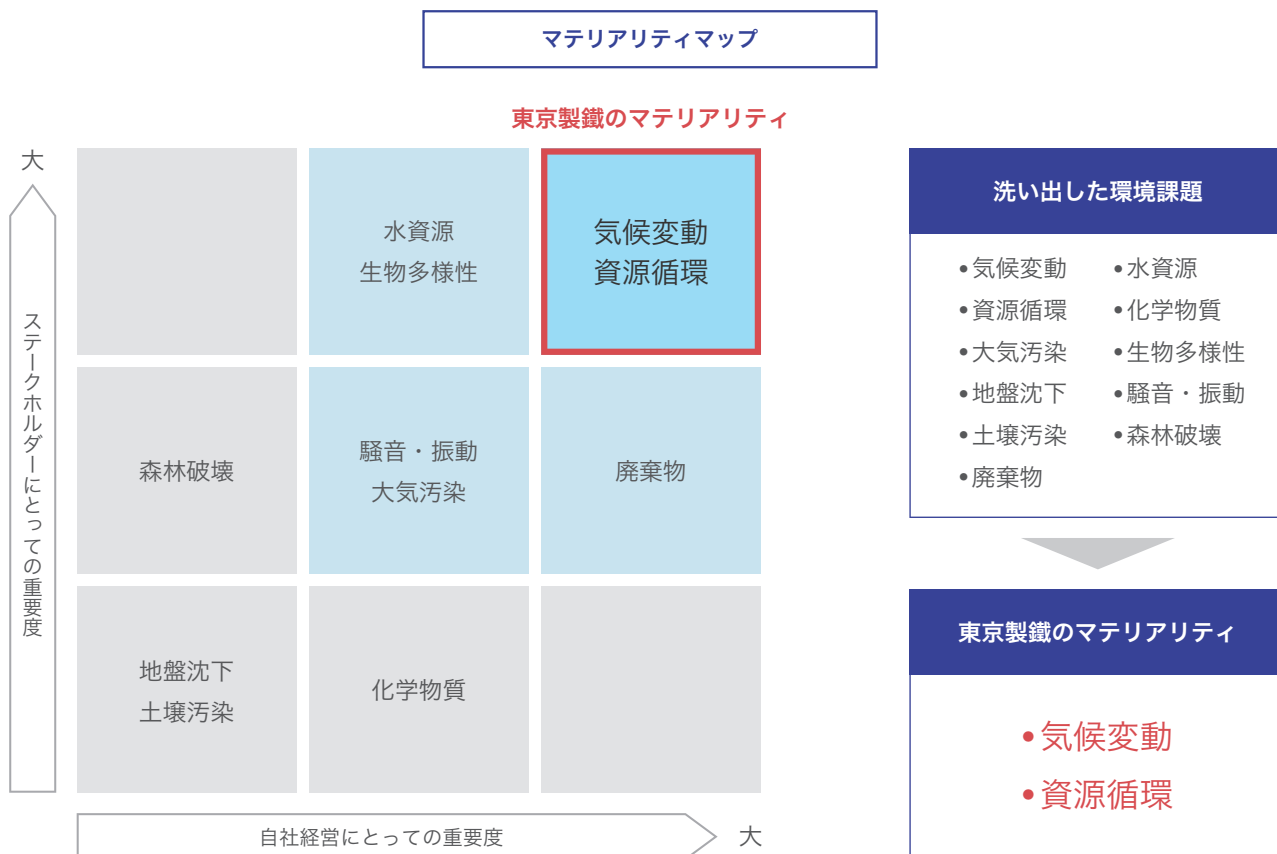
マテリアリティマップ

東京製鐵のマテリアリティ

大

ステークホルダーにとっての重要度

| | | |
|---|---|---|
| | 水資源 生物多様性 | 気候変動 資源循環 |
| 森林破壊 | 騒音・振動 大気汚染 | 廃棄物 |
| 地盤沈下 土壌汚染 | 化学物質 | |

自社経営にとっての重要度

大

洗い出した環境課題

•気候変動
•資源循環
•大気汚染
•地盤沈下
•土壌汚染
•廃棄物

•水資源
•化学物質
•生物多様性
•騒音・振動
•森林破壊

東京製鐵のマテリアリティ

•気候変動
•資源循環